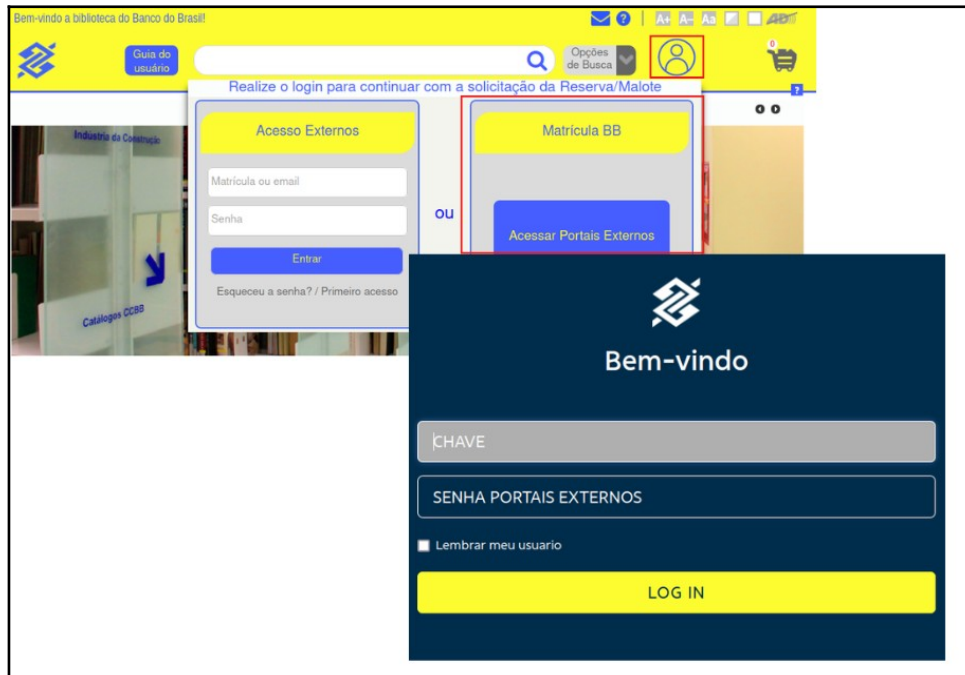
Bem-vindo a biblioteca do Banco do Brasil!

A+ A- Aa

Guia do usuário

Opções de Busca

0

Realize o login para continuar com a solicitação da Reserva/Malote

Acesso Externos

Matrícula ou email

Senha

Entrar

Esqueceu a senha? / Primeiro acesso

ou

Matrícula BB

Acessar Portais Externos

Industria da Construção

Catálogos CCBB

Bem-vindo

CHAVE

SENHA PORTAIS EXTERNOS

Lembrar meu usuario

LOG IN